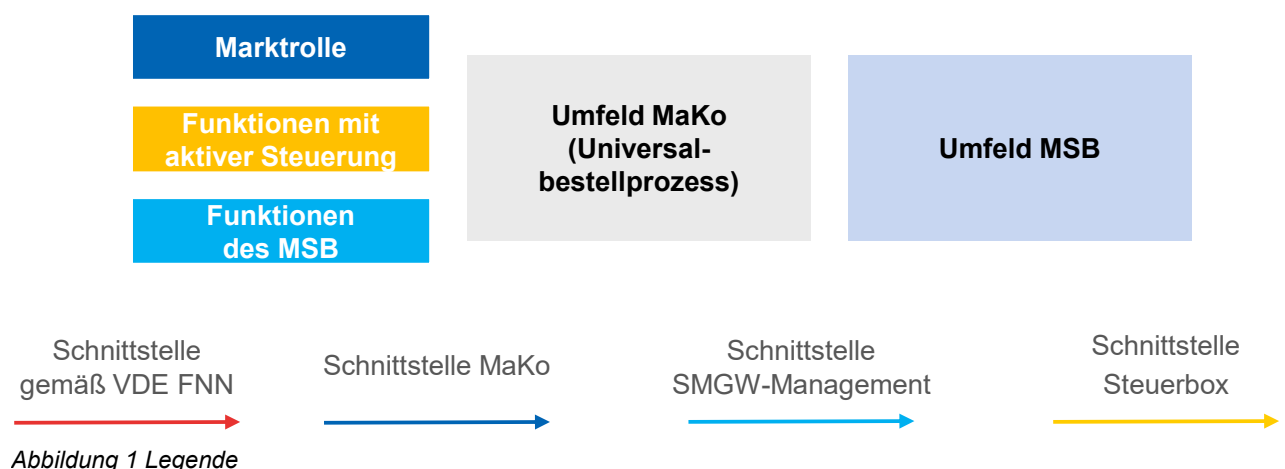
Marktrolle

Funktionen mit aktiver Steuerung

Funktionen des MSB

Umfeld MaKo (Universalbestellprozess)

Umfeld MSB

Schnittstelle gemäß VDE FNN

Schnittstelle MaKo

Schnittstelle SMGW-Management

Schnittstelle Steuerbox

Abbildung 1 Legende